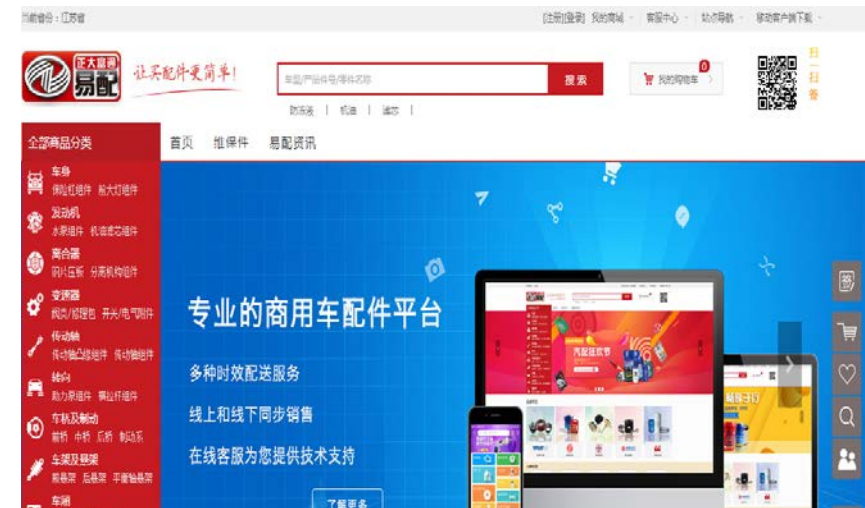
当前省份：江苏省

[注册][登录] 我的商城 客服中心 站点导航 移动客户端下载

正大富通 易配

让买配件更简单！

车型/产品件号/零件名称

搜索

0 我的购物车

扫一扫

防冻液 | 机油 | 滤芯 |

全部商品分类

首页 维保件 易配资讯

车身
保险杠组件 前大灯组件

发动机
水泵组件 机油滤芯组件

离合器
拨叉压盘 分离机构组件

变速器
同步/齿轮包 开关/电气附件

传动轴
传动轴凸缘组件 传动轴组件

转向
助力泵组件 横拉杆组件

车桥及制动
前桥 中桥 后桥 制动系

车架及悬架
前悬架 后悬架 平衡轴悬架

车厢

专业的商用车配件平台

多种时效配送服务

线上和线下同步销售

在线客服为您提供技术支持

了解更多